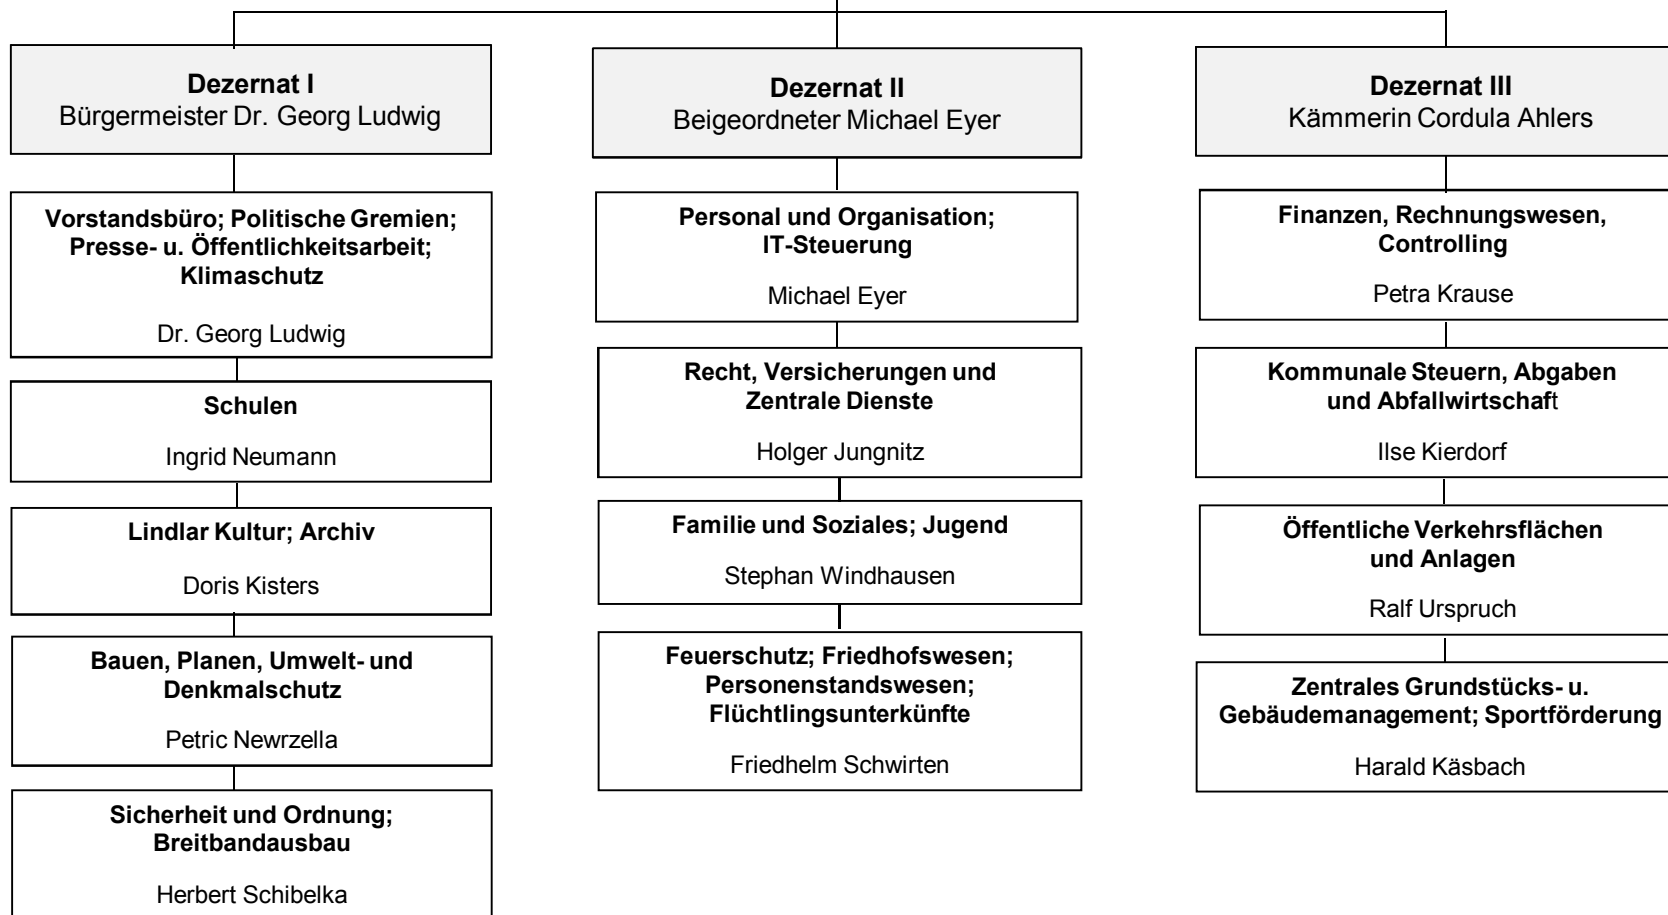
**Dezernat I**
Bürgermeister Dr. Georg Ludwig

**Vorstandsbüro; Politische Gremien; Presse- u. Öffentlichkeitsarbeit; Klimaschutz**

Dr. Georg Ludwig

**Schulen**

Ingrid Neumann

**Lindlar Kultur; Archiv**

Doris Kisters

**Bauen, Planen, Umwelt- und Denkmalschutz**

Petric Newrzella

**Sicherheit und Ordnung; Breitbandausbau**

Herbert Schibelka

**Dezernat II**
Beigeordneter Michael Eyer

**Personal und Organisation; IT-Steuerung**

Michael Eyer

**Recht, Versicherungen und Zentrale Dienste**

Holger Jungnitz

**Familie und Soziales; Jugend**

Stephan Windhausen

**Feuerschutz; Friedhofswesen; Personenstandswesen; Flüchtlingsunterkünfte**

Friedhelm Schwirten

**Dezernat III**
Kämmerin Cordula Ahlers

**Finanzen, Rechnungswesen, Controlling**

Petra Krause

**Kommunale Steuern, Abgaben und Abfallwirtschaft**

Ilse Kierdorf

**Öffentliche Verkehrsflächen und Anlagen**

Ralf Urspruch

**Zentrales Grundstücks- u. Gebäudemanagement; Sportförderung**

Harald Käsbach